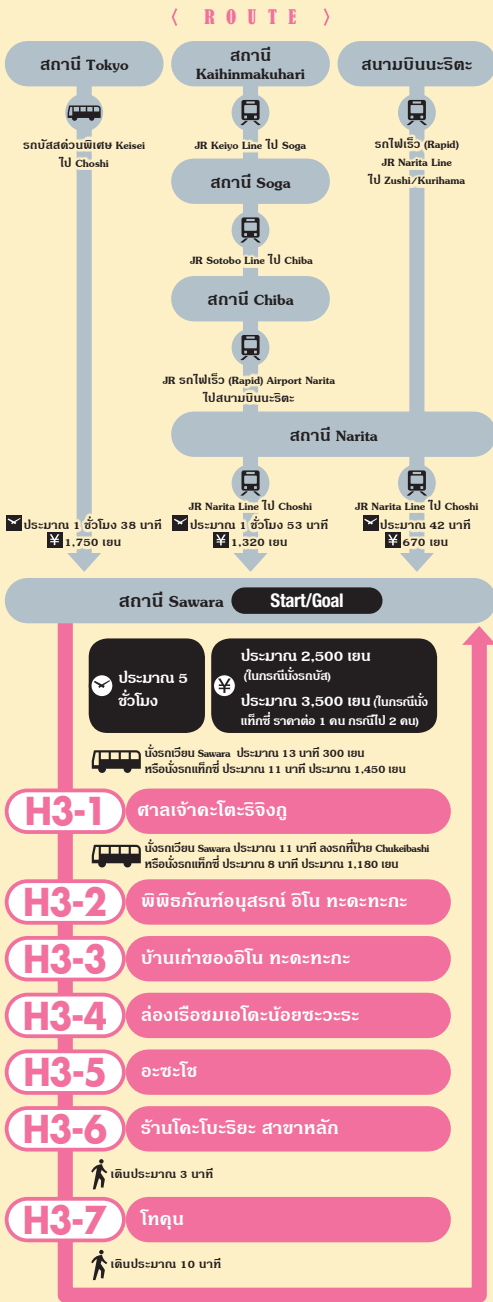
〈 ROUTE 〉

สถานี Tokyo

สถานี Kaihinmakuhari

สนามบินนะริตะ

รถบัสสต่วนพิเศษ Keisei ไป Choshi

JR Keiyo Line ไป Soga

รถไฟเร็ว (Rapid) JR Narita Line ไป Zushi/Kurihama

สถานี Soga

JR Sotobo Line ไป Chiba

สถานี Chiba

JR รถไฟเร็ว (Rapid) Airport Narita ไปสนามบินนะริตะ

สถานี Narita

JR Narita Line ไป Choshi

JR Narita Line ไป Choshi

ประมาณ 1 ชั่วโมง 38 นาที
¥ 1,750 เยน

ประมาณ 1 ชั่วโมง 53 นาที
¥ 1,320 เยน

ประมาณ 42 นาที
¥ 670 เยน

สถานี Sawara Start/Goal

ประมาณ 5 ชั่วโมง

ประมาณ 2,500 เยน (ในกรณีนั่งรถบัส)
ประมาณ 3,500 เยน (ในกรณีนั่งแท็กซี่ ราคาต่อ 1 คน กรณีไป 2 คน)

นั่งรถเวียน Sawara ประมาณ 13 นาที 300 เยน หรือนั่งรถแท็กซี่ ประมาณ 11 นาที ประมาณ 1,450 เยน

H3-1 ศาลเจ้าคะโตะริจิงกู

นั่งรถเวียน Sawara ประมาณ 11 นาที ลงรถที่ป้าย Chukeibashi หรือนั่งรถแท็กซี่ ประมาณ 8 นาที ประมาณ 1,180 เยน

H3-2 พิพิธภัณฑ์อนุสรณ์ อิโน ทะดะทะกะ

H3-3 บ้านเก่าของอิโน ทะดะทะกะ

H3-4 ล่องเรือชมเอโดะน้อยซะวะระ

H3-5 อะซะโซ

H3-6 ร้านโคะโบะริยะ สาขาหลัก

เดินประมาณ 3 นาที

H3-7 โทคุน

เดินประมาณ 10 นาที